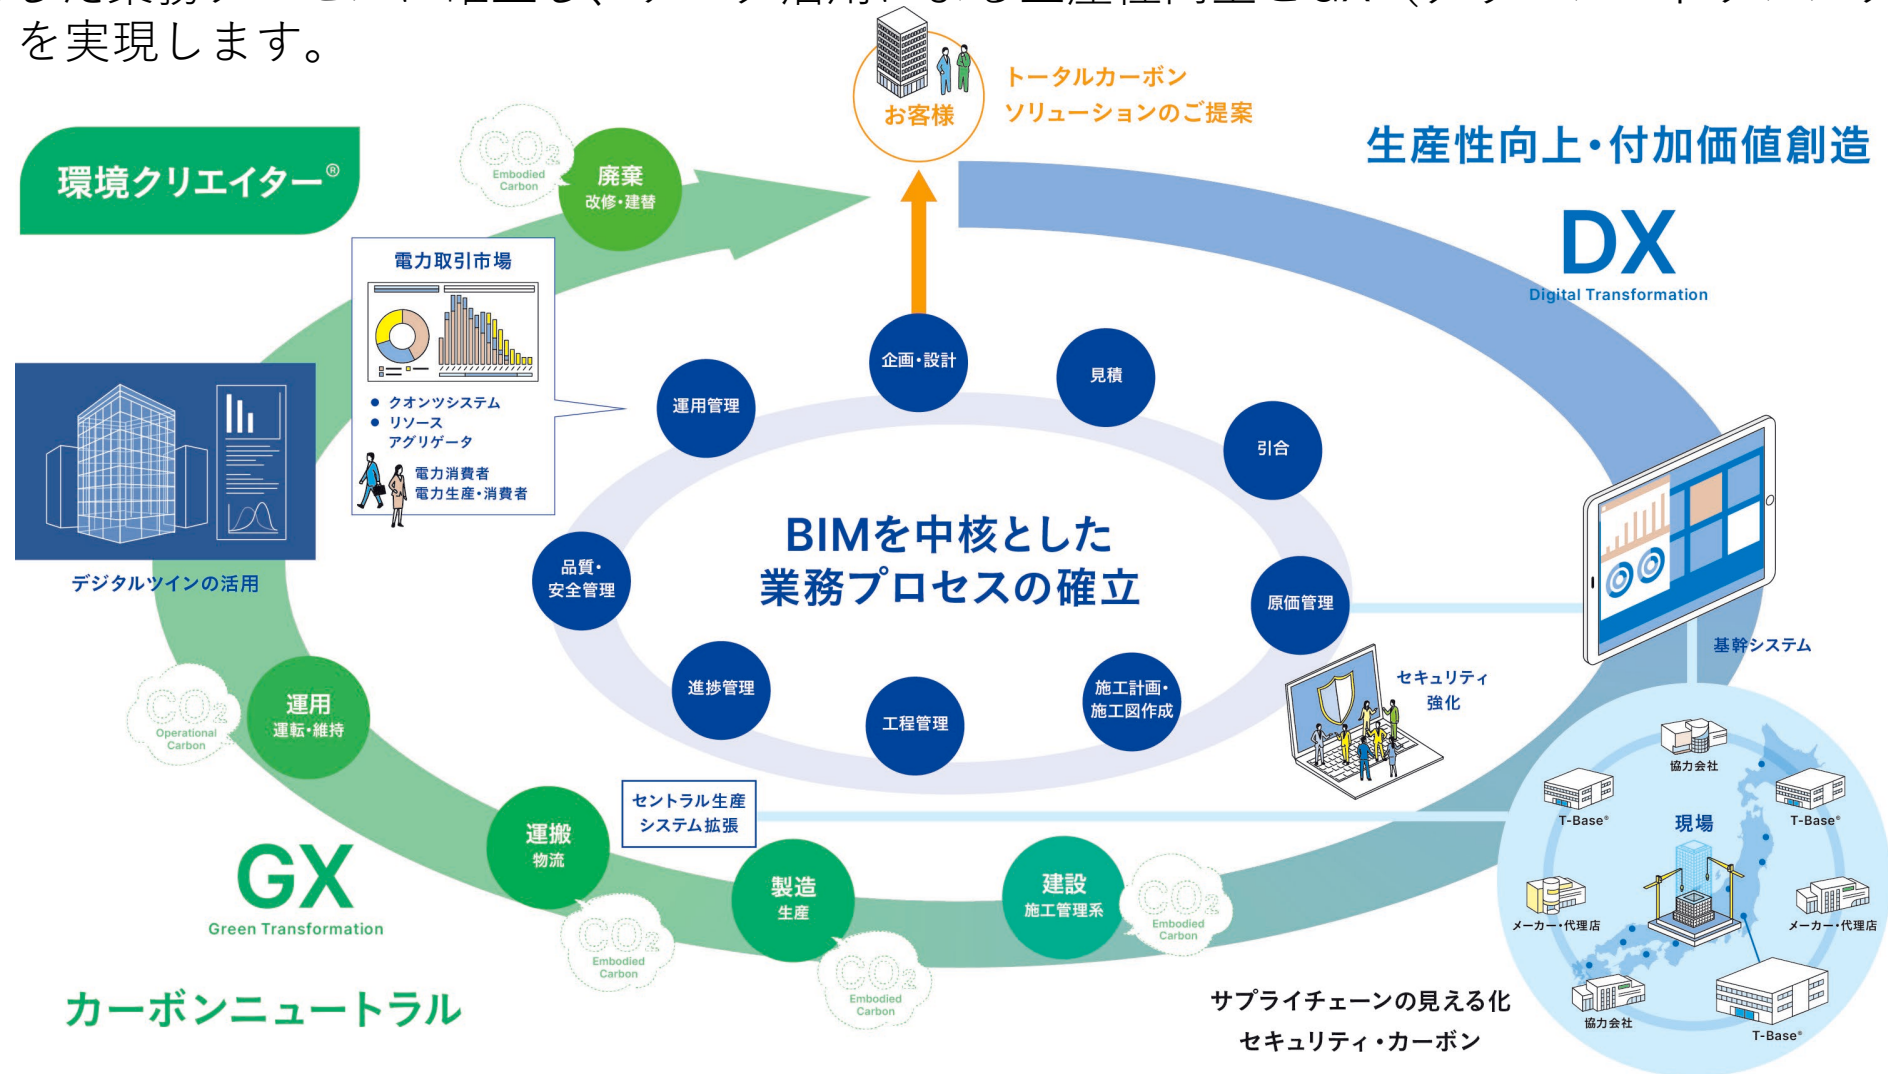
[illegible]した業務プロセスを確立し、データ活用による生産性向上とDX（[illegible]）を実現します。

お客様

トータルカーボンソリューションのご提案

生産性向上・付加価値創造

DX
Digital Transformation

環境クリエイター®

$CO_2$ Embodied Carbon

廃棄
改修・建替

電力取引市場

● クオンツシステム
● リソースアグリゲータ

電力消費者
電力生産・消費者

デジタルツインの活用

企画・設計

見積

引合

運用管理

品質・安全管理

BIMを中核とした業務プロセスの確立

原価管理

基幹システム

進捗管理

工程管理

施工計画・施工図作成

セキュリティ強化

$CO_2$ Operational Carbon

運用
運転・維持

運搬
物流

セントラル生産システム拡張

$CO_2$ Embodied Carbon

製造
生産

$CO_2$ Embodied Carbon

建設
施工管理系

$CO_2$ Embodied Carbon

GX
Green Transformation

カーボンニュートラル

協力会社

T-Base®

現場

T-Base®

メーカー・代理店

メーカー・代理店

協力会社

T-Base®

サプライチェーンの見える化
セキュリティ・カーボン